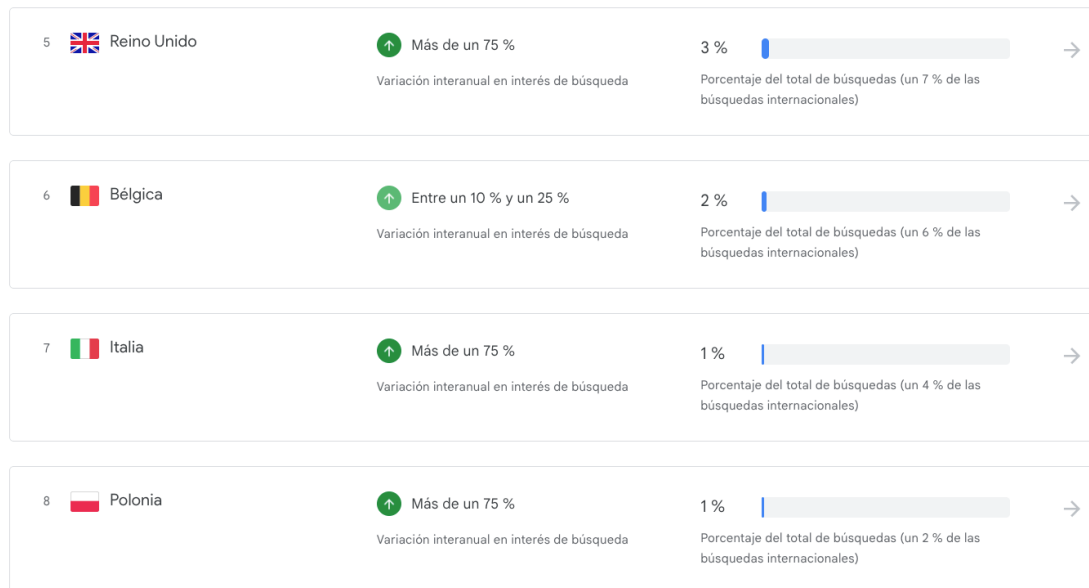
5 Reino Unido

Más de un 75 %

Variación interanual en interés de búsqueda

3 %

Porcentaje del total de búsquedas (un 7 % de las búsquedas internacionales)

6 Bélgica

Entre un 10 % y un 25 %

Variación interanual en interés de búsqueda

2 %

Porcentaje del total de búsquedas (un 6 % de las búsquedas internacionales)

7 Italia

Más de un 75 %

Variación interanual en interés de búsqueda

1 %

Porcentaje del total de búsquedas (un 4 % de las búsquedas internacionales)

8 Polonia

Más de un 75 %

Variación interanual en interés de búsqueda

1 %

Porcentaje del total de búsquedas (un 2 % de las búsquedas internacionales)